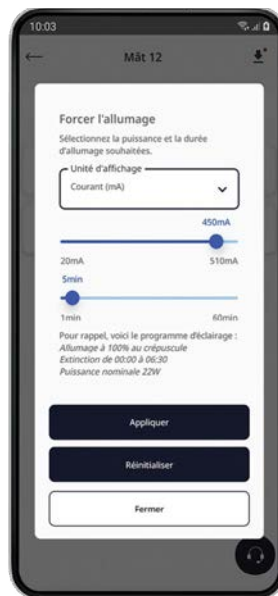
10:03

Mât 12

Forcer l'allumage

Sélectionnez la puissance et la durée d'allumage souhaitées.

Unité d'affichage
Courant (mA)

450mA

20mA

510mA

5min

1min

60min

Pour rappel, voici le programme d'éclairage :
Allumage à 100% au crépuscule
Extinction de 00:00 à 06:30
Puissance nominale 22W

Appliquer

Réinitialiser

Fermer